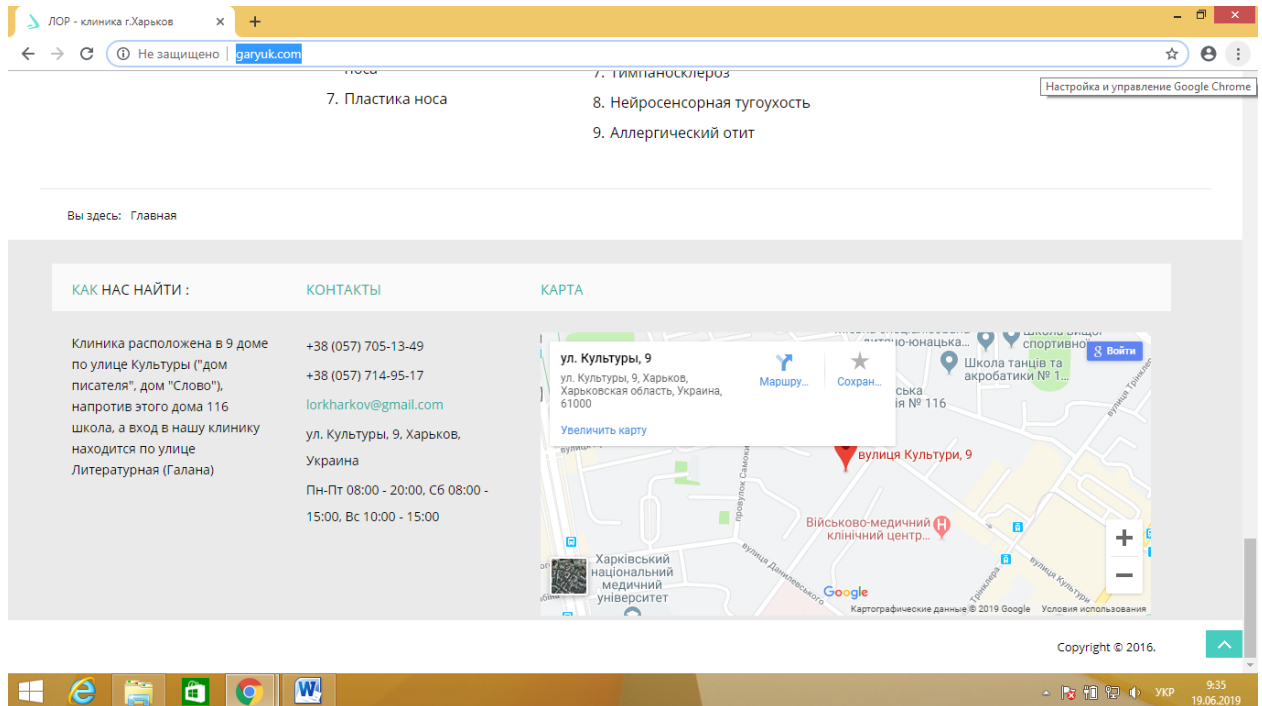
ЛОР - клиника г.Харьков
+
Не защищено | garyuk.com
Настройка и управление Google Chrome

носа
7. Пластика носа

7. Тимпаносклероз
8. Нейросенсорная тугоухость
9. Аллергический отит

Вы здесь: Главная

КАК НАС НАЙТИ :

Клиника расположена в 9 доме по улице Культуры ("дом писателя", дом "Слово"), напротив этого дома 116 школа, а вход в нашу клинику находится по улице Литературная (Галана)

КОНТАКТЫ

+38 (057) 705-13-49

+38 (057) 714-95-17

lorkharkov@gmail.com

ул. Культуры, 9, Харьков, Украина

Пн-Пт 08:00 - 20:00, Сб 08:00 - 15:00, Вс 10:00 - 15:00

КАРТА

ул. Культуры, 9
ул. Культуры, 9, Харьков, Харьковская область, Украина, 61000
Маршру...
Сохран...
Увеличить карту
Войти
Школа танців та акробатики № 1...
№ 116
вулиця Культури, 9
Військово-медичний клінічний центр...
Харківський національний медичний університет
провулок Самокиша
вулиця Данилевського
вулиця Культури
вулиця Трінклера
Google
Картографические данные © 2019 Google Условия использования

Copyright © 2016.

УКР 9:35 19.06.2019